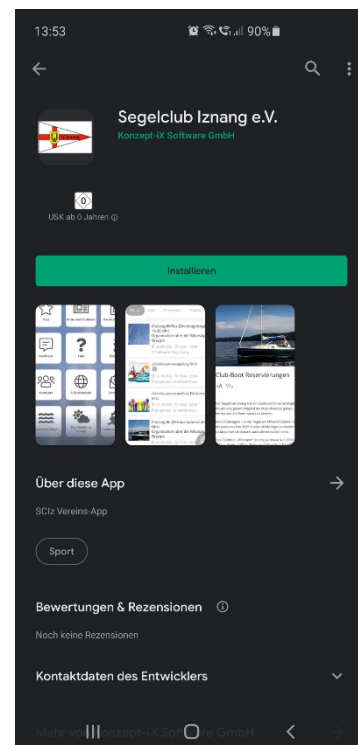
13:53

90%

Segelclub Iznang e.V.

Konzept-iX Software GmbH

0

USK ab 0 Jahren

Installieren

Club-Boot Reservierungen

Über diese App

SCIz Vereins-App

Sport

Bewertungen & Rezensionen

Noch keine Rezensionen

Kontaktdaten des Entwicklers

Mehr von Konzept-iX Software GmbH